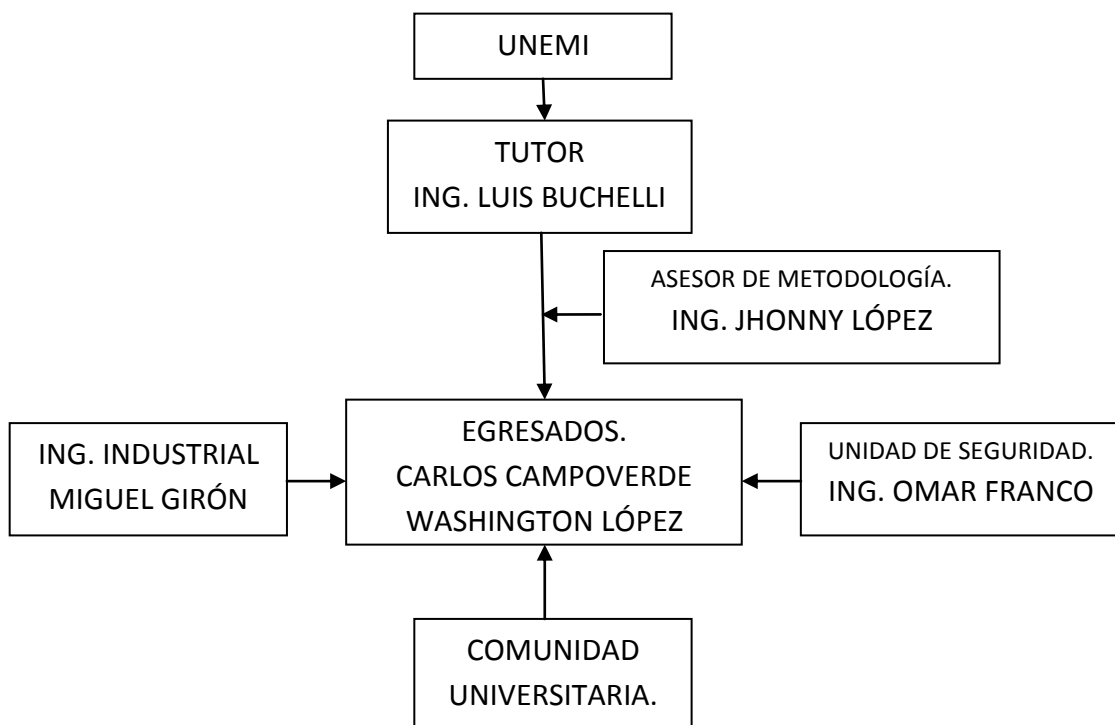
UNEMI

TUTOR
ING. LUIS BUCHELLI

ASESOR DE METODOLOGÍA.
ING. JHONNY LÓPEZ

ING. INDUSTRIAL
MIGUEL GIRÓN

EGRESADOS.
CARLOS CAMPOVERDE
WASHINGTON LÓPEZ

UNIDAD DE SEGURIDAD.
ING. OMAR FRANCO

COMUNIDAD
UNIVERSITARIA.